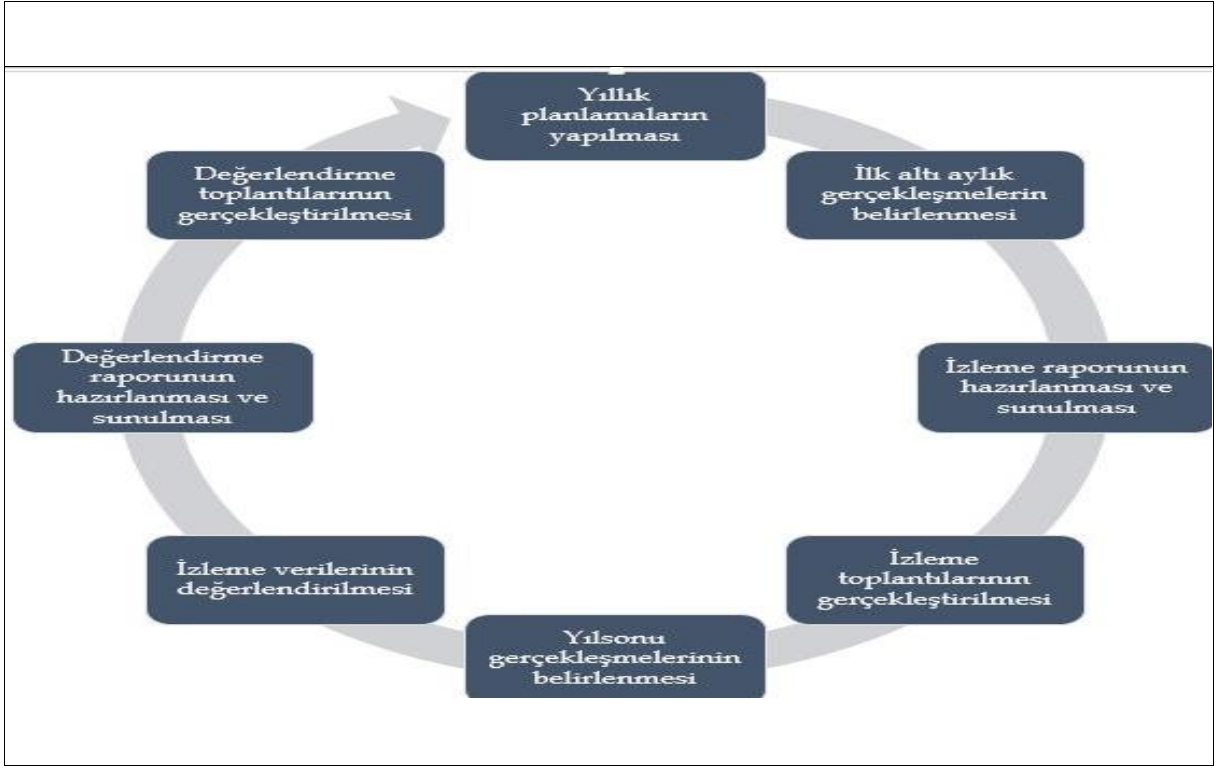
Yıllık planlamaların yapılması

İlk altı aylık gerçekleşmelerin belirlenmesi

İzleme raporunun hazırlanması ve sunulması

İzleme toplantılarının gerçekleştirilmesi

Yılsonu gerçekleşmelerinin belirlenmesi

İzleme verilerinin değerlendirilmesi

Değerlendirme raporunun hazırlanması ve sunulması

Değerlendirme toplantılarının gerçekleştirilmesi